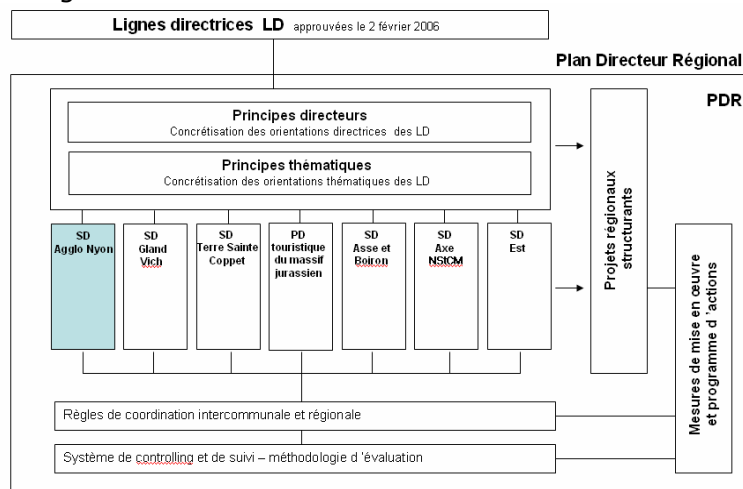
Lignes directrices LD approuvées le 2 février 2006

Plan Directeur Régional

PDR

Principes directeurs
Concrétisation des orientations directrices des LD

Principes thématiques
Concrétisation des orientations thématiques des LD

Projets régionaux structurants

SD Agglo Nyon

SD Gland Vich

SD Terre Sainte Coppet

PD touristique du massif jurassien

SD Asse et Boiron

SD Axe NStCM

SD Est

Mesures de mise en œuvre et programme d 'actions

Règles de coordination intercommunale et régionale

Système de controlling et de suivi – méthodologie d 'évaluation